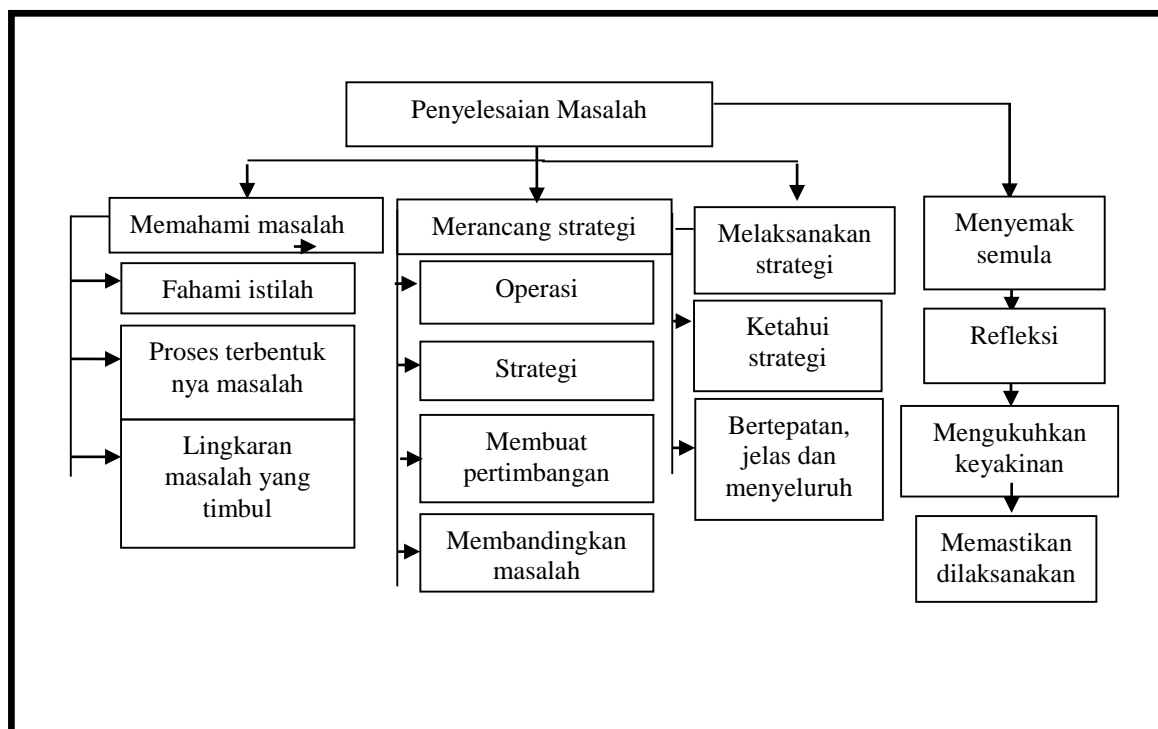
Penyelesaian Masalah

Memahami masalah

Fahami istilah

Proses terbentuk nya masalah

Lingkaran masalah yang timbul

Merancang strategi

Operasi

Strategi

Membuat pertimbangan

Membandingkan masalah

Melaksanakan strategi

Ketahui strategi

Bertepatan, jelas dan menyeluruh

Menyemak semula

Refleksi

Mengukuhkan keyakinan

Memastikan dilaksanakan